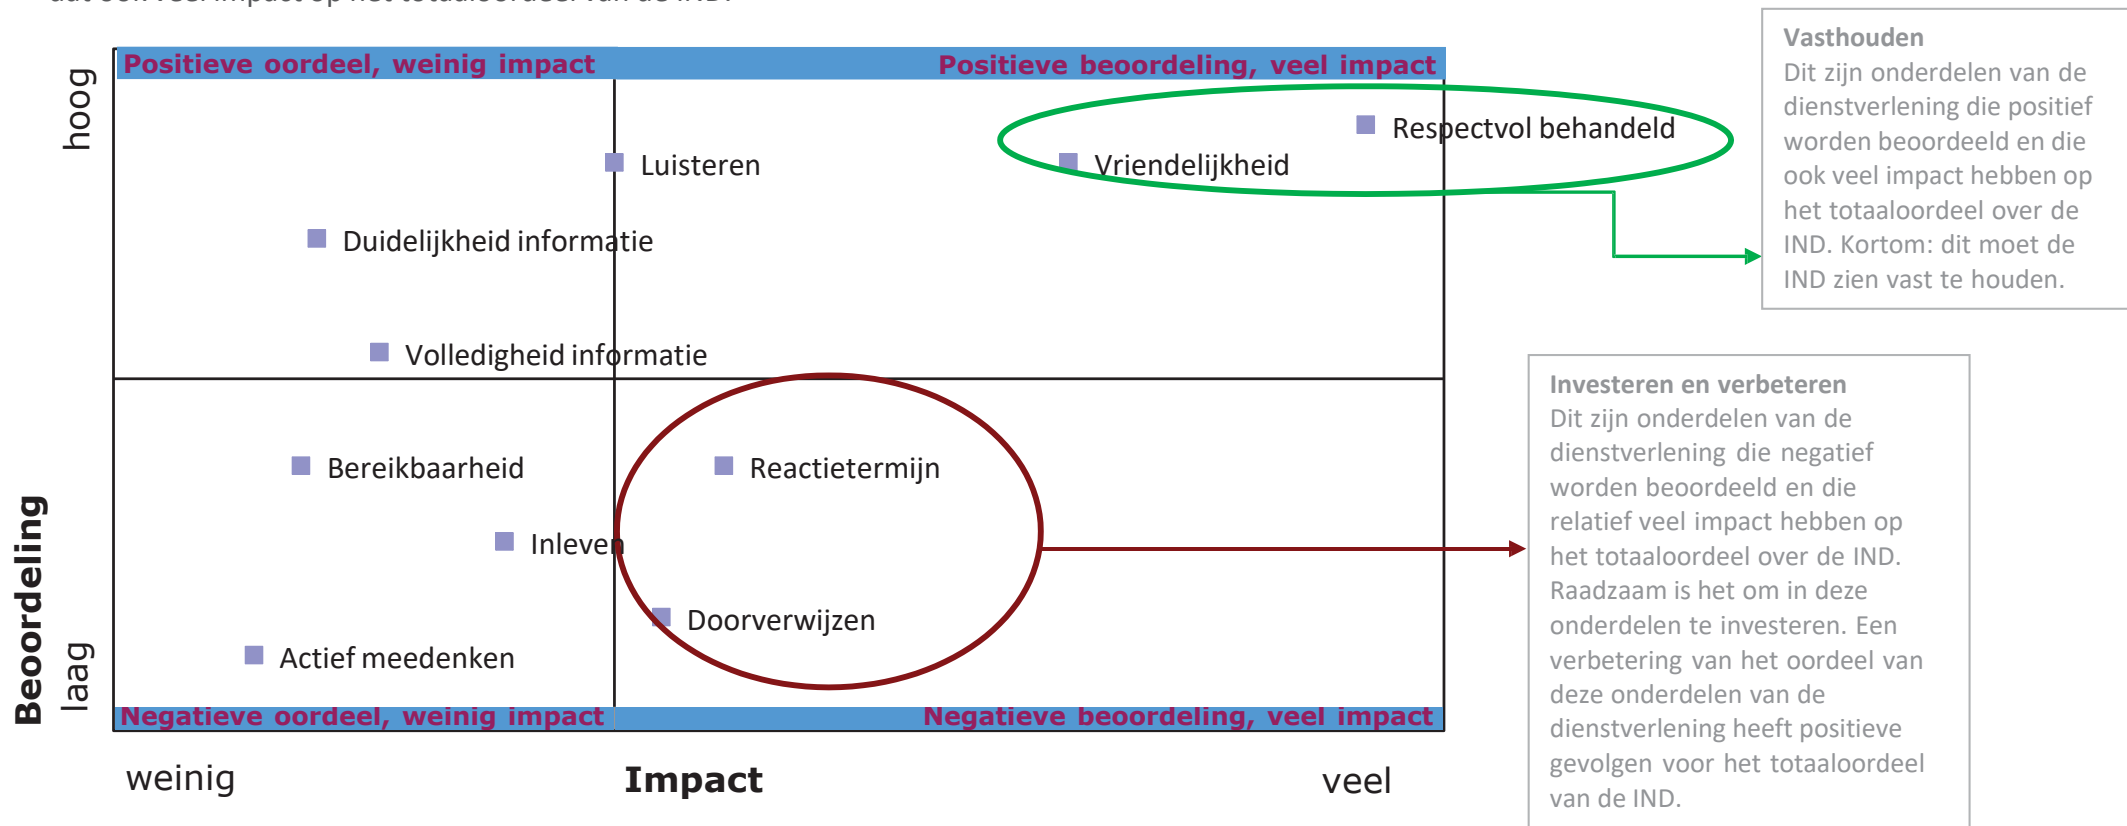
Positieve oordeel, weinig impact

Positieve beoordeling, veel impact

hoog

Luisteren

Respectvol behandeld

Vriendelijkheid

Duidelijkheid informatie

Volledigheid informatie

Bereikbaarheid

Reactietermijn

Inleven

Doorverwijzen

Actief meedenken

Beoordeling

laag

Negatieve oordeel, weinig impact

Negatieve beoordeling, veel impact

weinig

Impact

veel

Vasthouden
Dit zijn onderdelen van de dienstverlening die positief worden beoordeeld en die ook veel impact hebben op het totaaloordeel over de IND. Kortom: dit moet de IND zien vast te houden.

Investeren en verbeteren
Dit zijn onderdelen van de dienstverlening die negatief worden beoordeeld en die relatief veel impact hebben op het totaaloordeel over de IND. Raadzaam is het om in deze onderdelen te investeren. Een verbetering van het oordeel van deze onderdelen van de dienstverlening heeft positieve gevolgen voor het totaaloordeel van de IND.